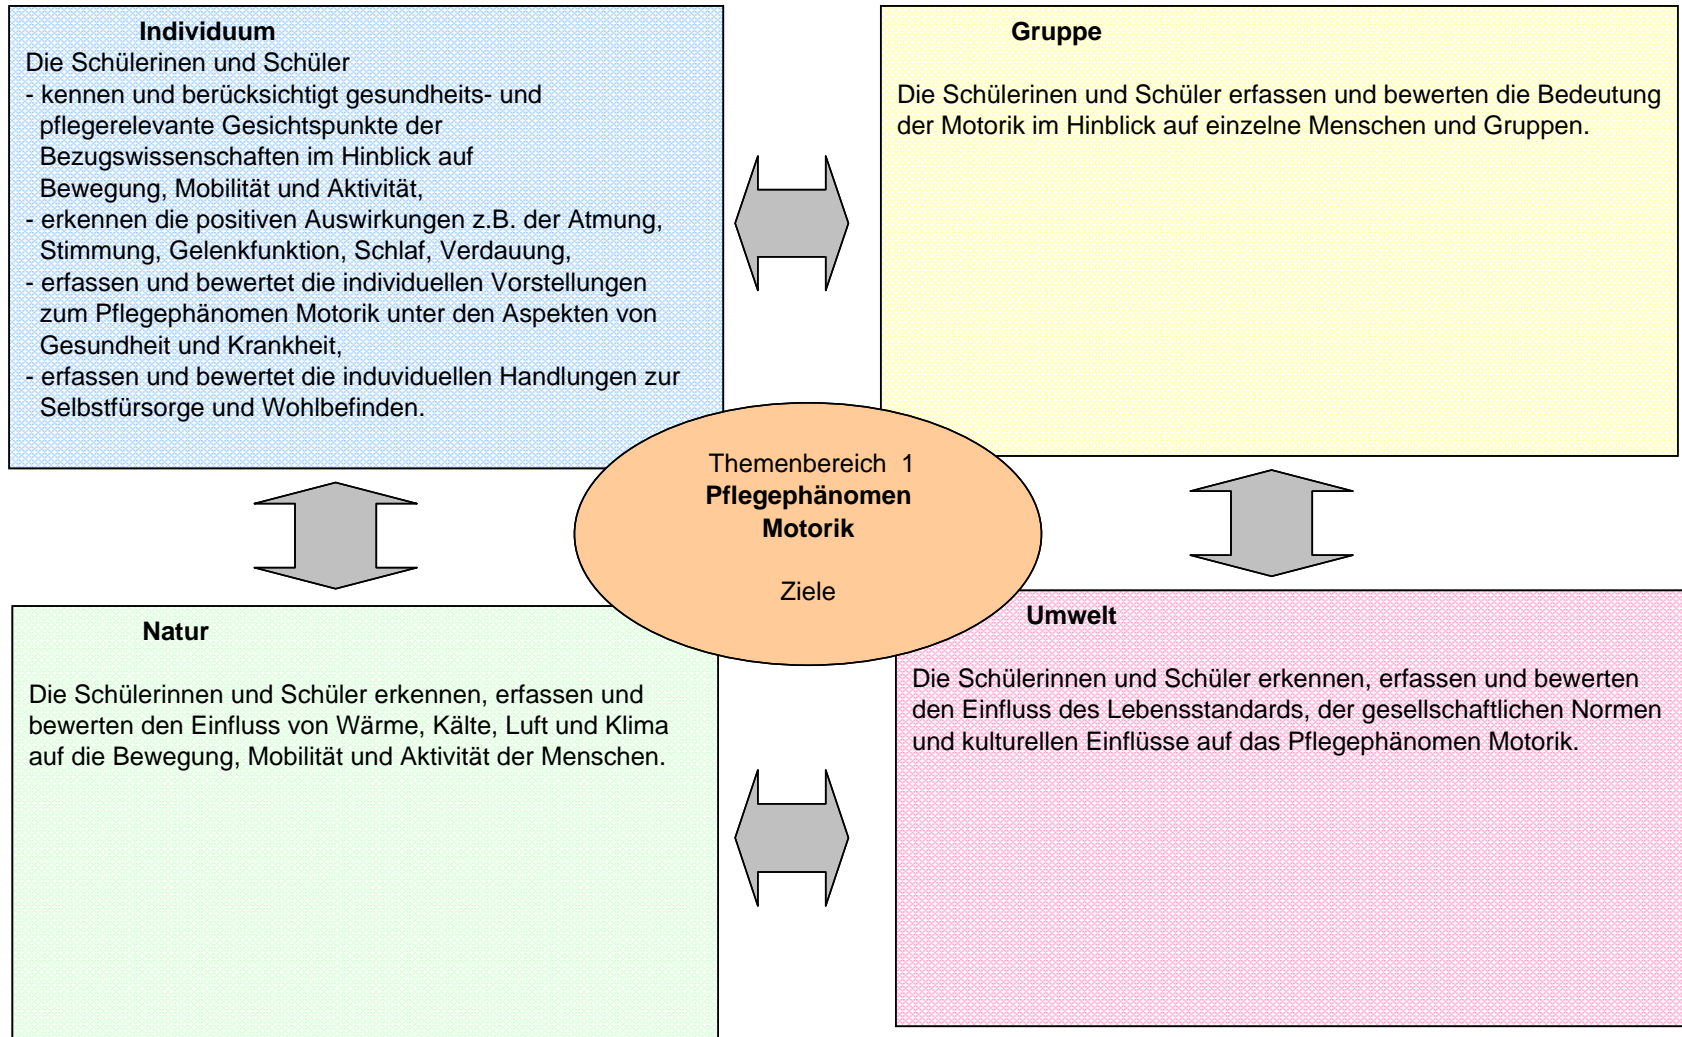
**Individuum**

Die Schülerinen und Schüler
- kennen und berücksichtigt gesundheits- und pflegerelevante Gesichtspunkte der Bezugswissenschaften im Hinblick auf Bewegung, Mobilität und Aktivität,
- erkennen die positiven Auswirkungen z.B. der Atmung, Stimmung, Gelenkfunktion, Schlaf, Verdauung,
- erfassen und bewertet die individuellen Vorstellungen zum Pflegephänomen Motorik unter den Aspekten von Gesundheit und Krankheit,
- erfassen und bewertet die induviduellen Handlungen zur Selbstfürsorge und Wohlbefinden.

**Gruppe**

Die Schülerinen und Schüler erfassen und bewerten die Bedeutung der Motorik im Hinblick auf einzelne Menschen und Gruppen.

Themenbereich 1
**Pflegephänomen Motorik**

Ziele

**Natur**

Die Schülerinnen und Schüler erkennen, erfassen und bewerten den Einfluss von Wärme, Kälte, Luft und Klima auf die Bewegung, Mobilität und Aktivität der Menschen.

**Umwelt**

Die Schülerinnen und Schüler erkennen, erfassen und bewerten den Einfluss des Lebensstandards, der gesellschaftlichen Normen und kulturellen Einflüsse auf das Pflegephänomen Motorik.